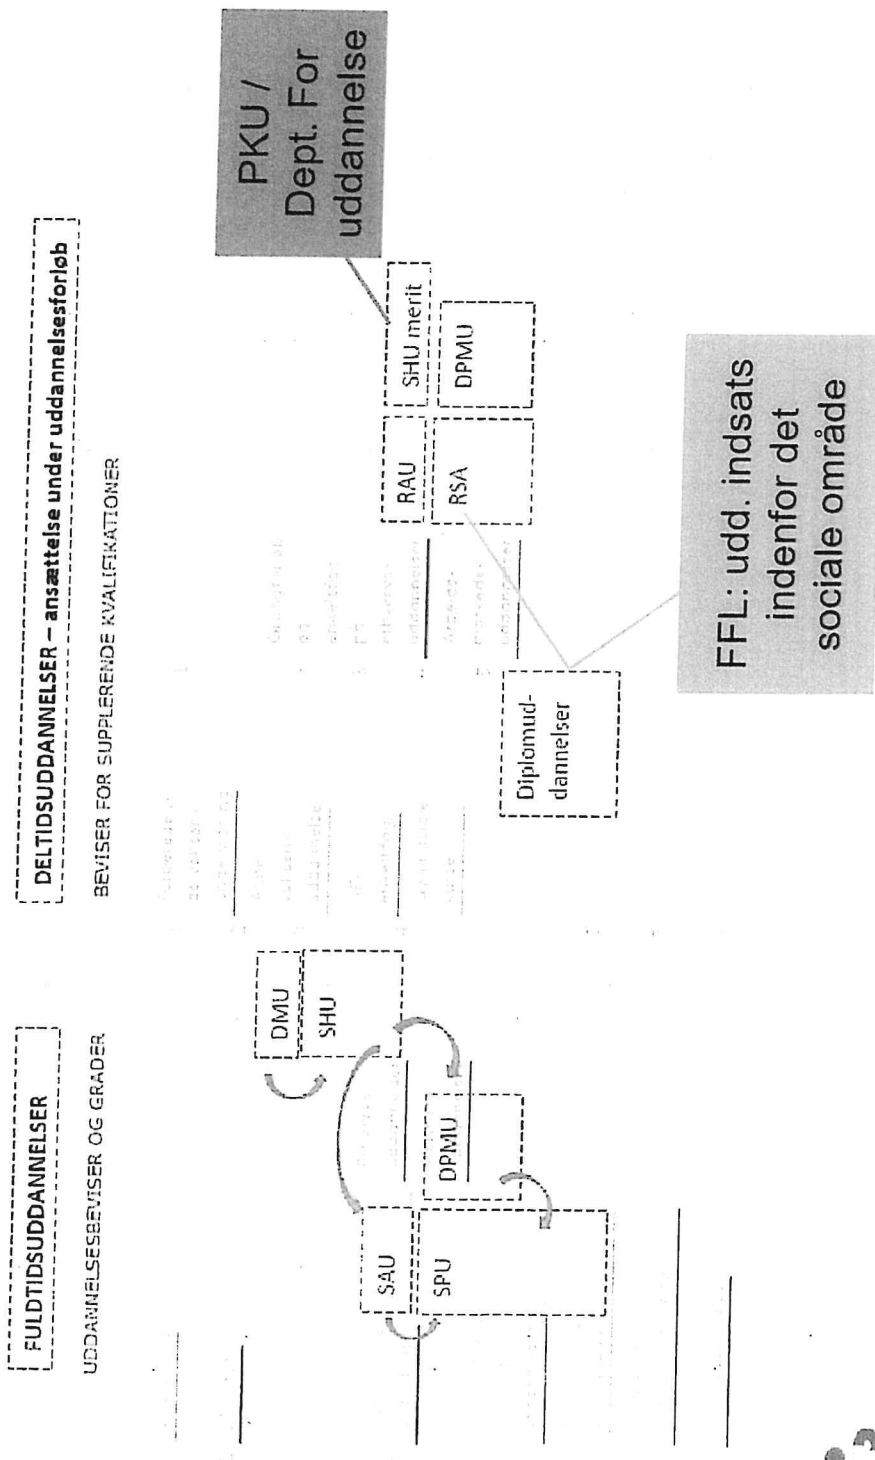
FULDTIDSUDDANNELSER

UDDANNELSESBEVISER OG GRADER

DELTIDSUDDANNELSER – ansættelse under uddannelsesforløb

BEVISER FOR SUPPLERENDE KVALIFIKATIONER

SAU

SPU

DPMU

DMU

SHU

RAU

RSA

SHU merit

DPMU

Diplomuddannelser

PKU / Dept. For uddannelse

FFL: udd. indsats indenfor det sociale område